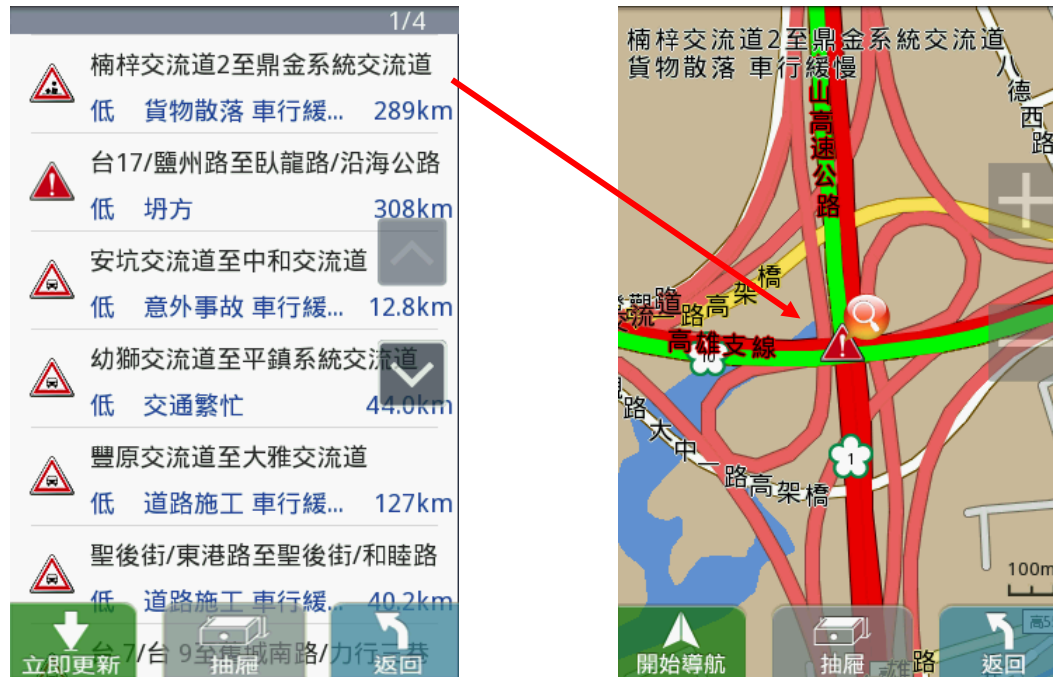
1/4

楠梓交流道2至鼎金系統交流道
低 貨物散落 車行緩... 289km

台17/鹽州路至臥龍路/沿海公路
低 坍方 308km

安坑交流道至中和交流道
低 意外事故 車行緩... 12.8km

幼獅交流道至平鎮系統交流道
低 交通繁忙 44.0km

豐原交流道至大雅交流道
低 道路施工 車行緩... 127km

聖後街/東港路至聖後街/和睦路
低 道路施工 車行緩... 40.2km

台 7/台 9至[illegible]南路/力行三巷

立即更新 抽屜 返回

楠梓交流道2至鼎金系統交流道
貨物散落 車行緩慢

高速公路
橋
高架
高雄支線
大中一路高架橋
德西路
1
100m

開始導航 抽屜 返回